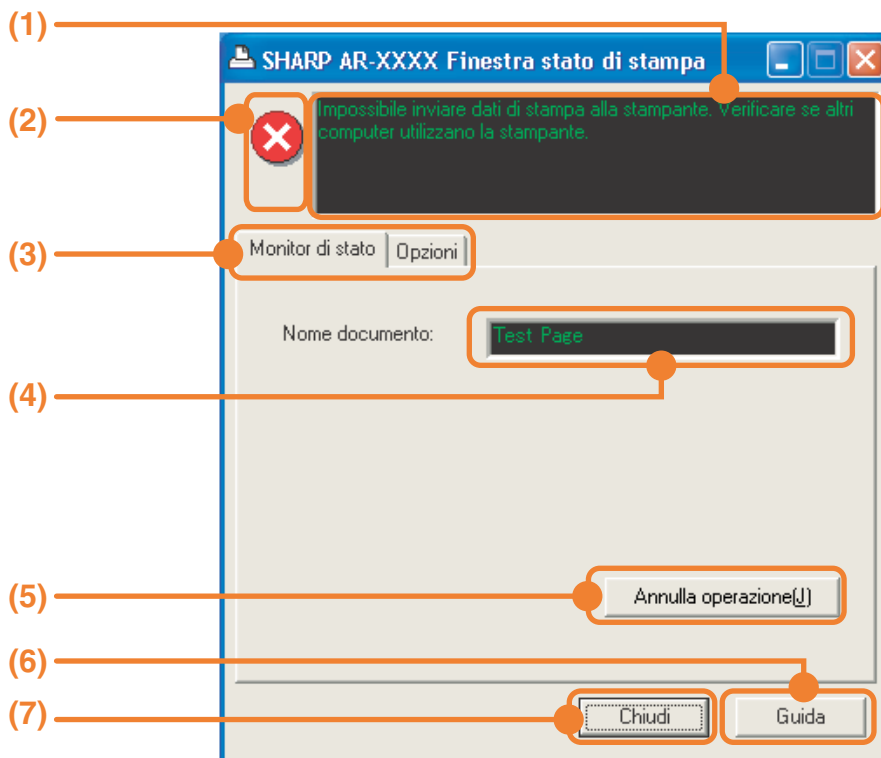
(1)

SHARP AR-XXXX Finestra stato di stampa

(2)

Impossibile inviare dati di stampa alla stampante. Verificare se altri computer utilizzano la stampante.

(3)

Monitor di stato

Opzioni

Nome documento:

Test Page

(4)

(5)

Annulla operazione(J)

(6)

(7)

Chiudi

Guida